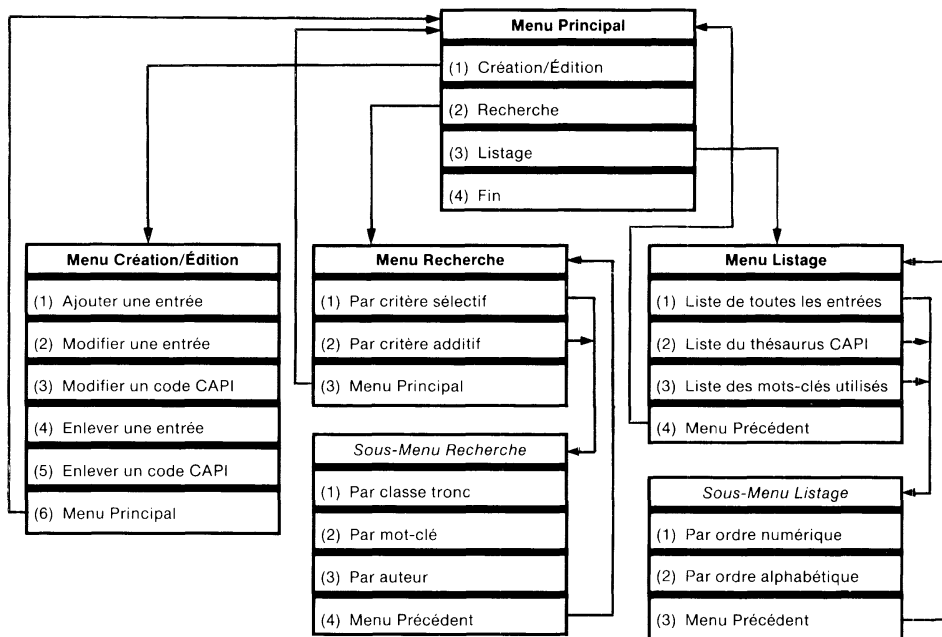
Menu Principal

(1) Création/Édition

(2) Recherche

(3) Listage

(4) Fin

Menu Création/Édition

(1) Ajouter une entrée

(2) Modifier une entrée

(3) Modifier un code CAPI

(4) Enlever une entrée

(5) Enlever un code CAPI

(6) Menu Principal

Menu Recherche

(1) Par critère sélectif

(2) Par critère additif

(3) Menu Principal

Sous-Menu Recherche

(1) Par classe tronc

(2) Par mot-clé

(3) Par auteur

(4) Menu Précédent

Menu Listage

(1) Liste de toutes les entrées

(2) Liste du thésaurus CAPI

(3) Liste des mots-clés utilisés

(4) Menu Précédent

Sous-Menu Listage

(1) Par ordre numérique

(2) Par ordre alphabétique

(3) Menu Précédent